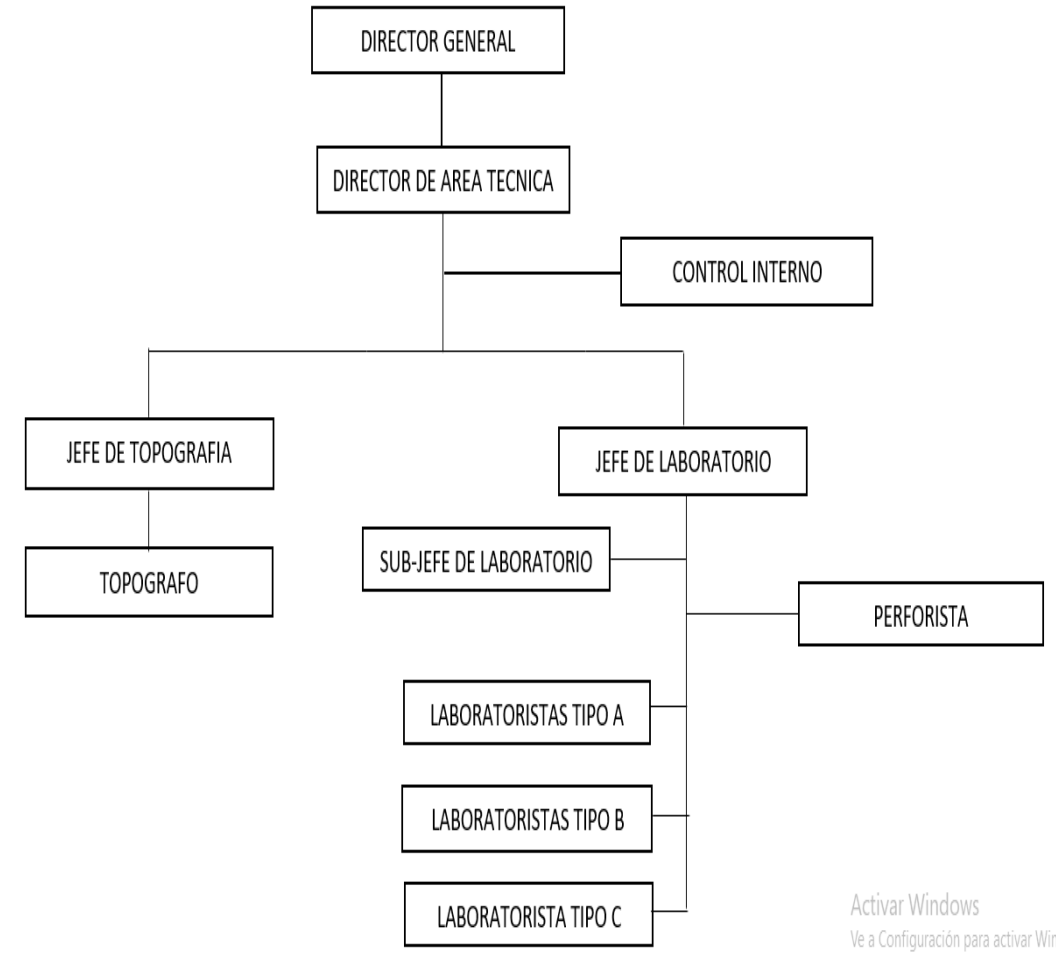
DIRECTOR GENERAL

DIRECTOR DE AREA TECNICA

CONTROL INTERNO

JEFE DE TOPOGRAFIA

JEFE DE LABORATORIO

TOPOGRAFO

SUB-JEFE DE LABORATORIO

PERFORISTA

LABORATORISTAS TIPO A

LABORATORISTAS TIPO B

LABORATORISTA TIPO C

Activar Windows
Ve a Configuración para activar Wi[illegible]